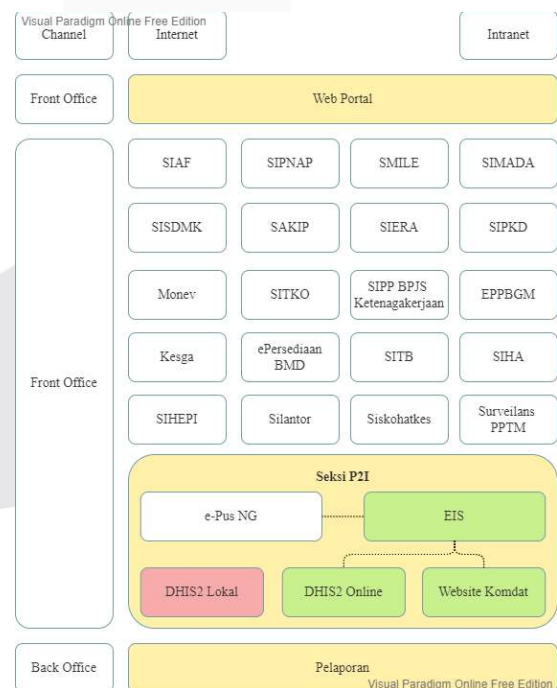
Visual Paradigm Online Free Edition

Channel

Internet

Intranet

Front Office

Web Portal

Front Office

SIAF

SIPNAP

SMILE

SIMADA

SISDMK

SAKIP

SIERA

SIPKD

Monev

SITKO

SIPP BPJS Ketenagakerjaan

EPPBGM

Kesga

ePersediaan BMD

SITB

SIHA

SIHEPI

Silantor

Siskohatkes

Surveilans PPTM

Seksi P2I

e-Pus NG

EIS

DHIS2 Lokal

DHIS2 Online

Website Komdat

Back Office

Pelaporan

Visual Paradigm Online Free Edition